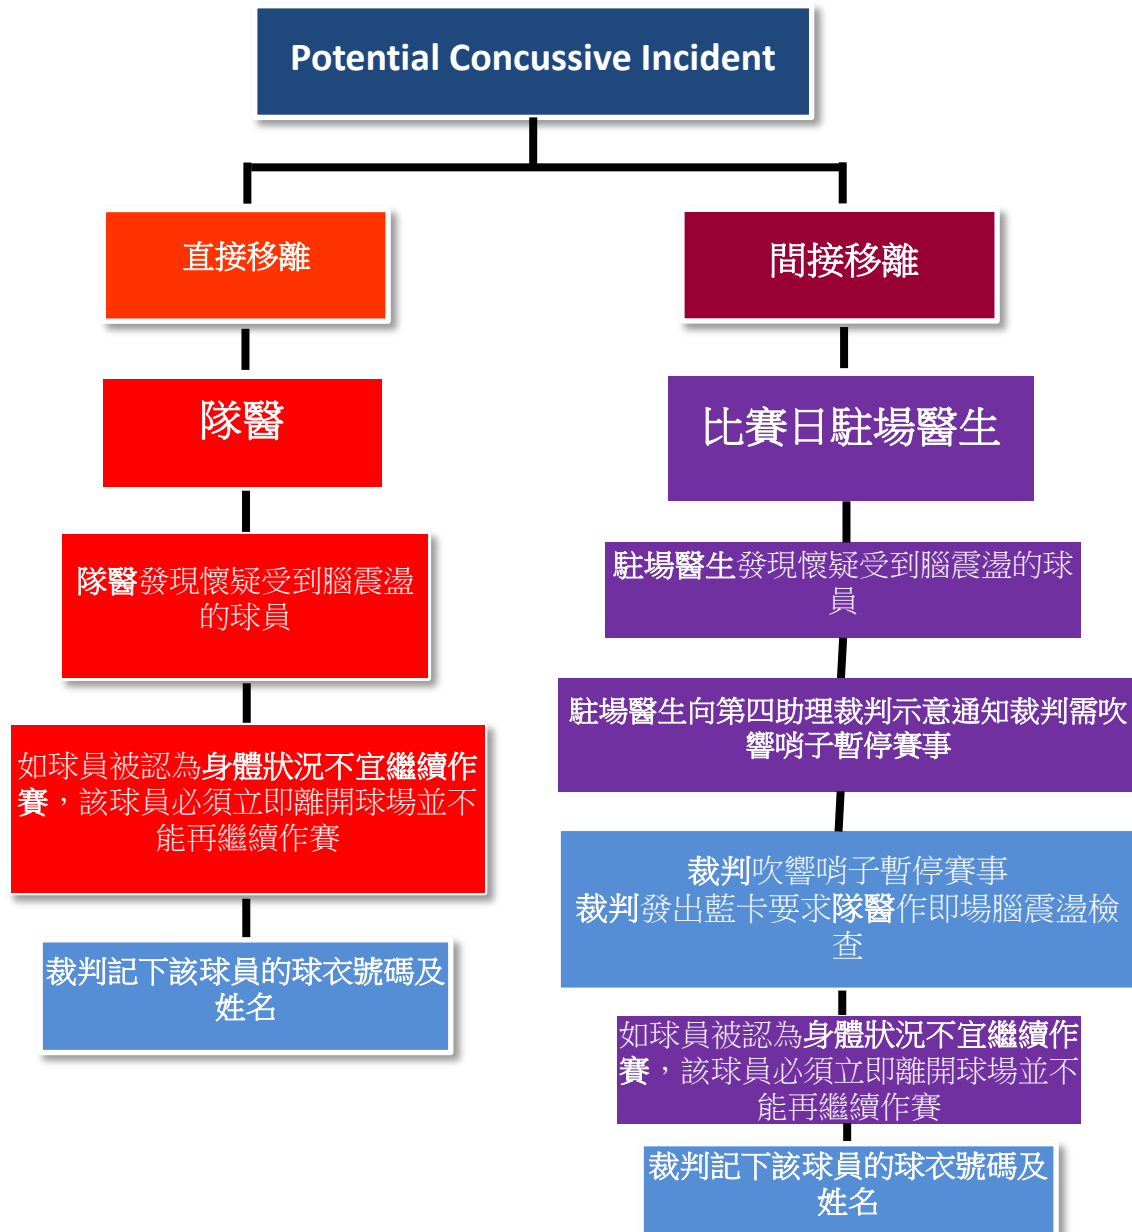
Potential Concussive Incident

直接移離

隊醫

隊醫發現懷疑受到腦震盪的球員

如球員被認為身體狀況不宜繼續作賽，該球員必須立即離開球場並不能再繼續作賽

裁判記下該球員的球衣號碼及姓名

間接移離

比賽日駐場醫生

駐場醫生發現懷疑受到腦震盪的球員

駐場醫生向第四助理裁判示意通知裁判需吹響哨子暫停賽事

裁判吹響哨子暫停賽事
裁判發出藍卡要求隊醫作即場腦震盪檢查

如球員被認為身體狀況不宜繼續作賽，該球員必須立即離開球場並不能再繼續作賽

裁判記下該球員的球衣號碼及姓名